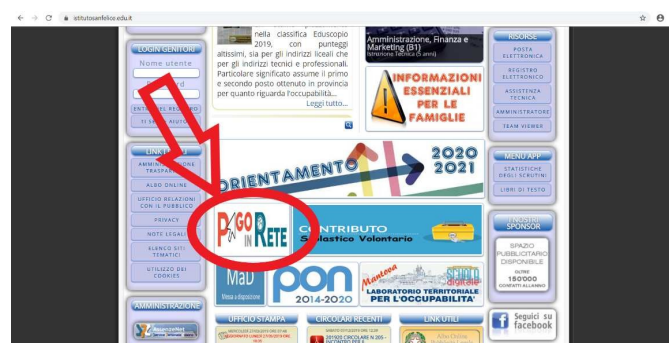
istitutosanfelice.edu.it

nella classifica Eduscopio 2019, con punteggi altissimi, sia per gli indirizzi liceali che per gli indirizzi tecnici e professionali. Particolare significato assume il primo e secondo posto ottenuto in provincia per quanto riguarda l'occupabilità...

Leggi tutto...

Amministrazione, Finanza e Marketing (B1)
Istruzione Tecnica (5 anni)

INFORMAZIONI ESSENZIALI PER LE FAMIGLIE

RISORSE
POSTA ELETTRONICA
REGISTRO ELETTRONICO
ASSISTENZA TECNICA
AMMINISTRATORE
TEAM VIEWER

LOGIN GENITORI
Nome utente
P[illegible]
ENTRA NEL REGISTRO
TI SERVE AIUTO?

LINK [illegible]
AMMINISTRAZIONE TRASPAR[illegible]
ALBO ONLINE
UFFICIO RELAZIONI CON IL PUBBLICO
PRIVACY
NOTE LEGALI
ELENCO SITI TEMATICI
UTILIZZO DEI COOKIES

ORIENTAMENTO 2020 2021

MENU APP
STATISTICHE DEGLI SCRUTINI
LIBRI DI TESTO

PAGO IN RETE

CONTRIBUTO Scolastico Volontario

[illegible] SPONSOR
SPAZIO PUBBLICITARIO DISPONIBILE
OLTRE 150000 CONTATTI ALL'ANNO

MaD
Messa a disposizione

PON 2014-2020

Mantova SCUOLA digitale
LABORATORIO TERRITORIALE PER L'OCCUPABILITA'

AMMINISTRAZIONE

UFFICIO STAMPA

CIRCOLARI RECENTI

LINK UTILI

Seguici su facebook